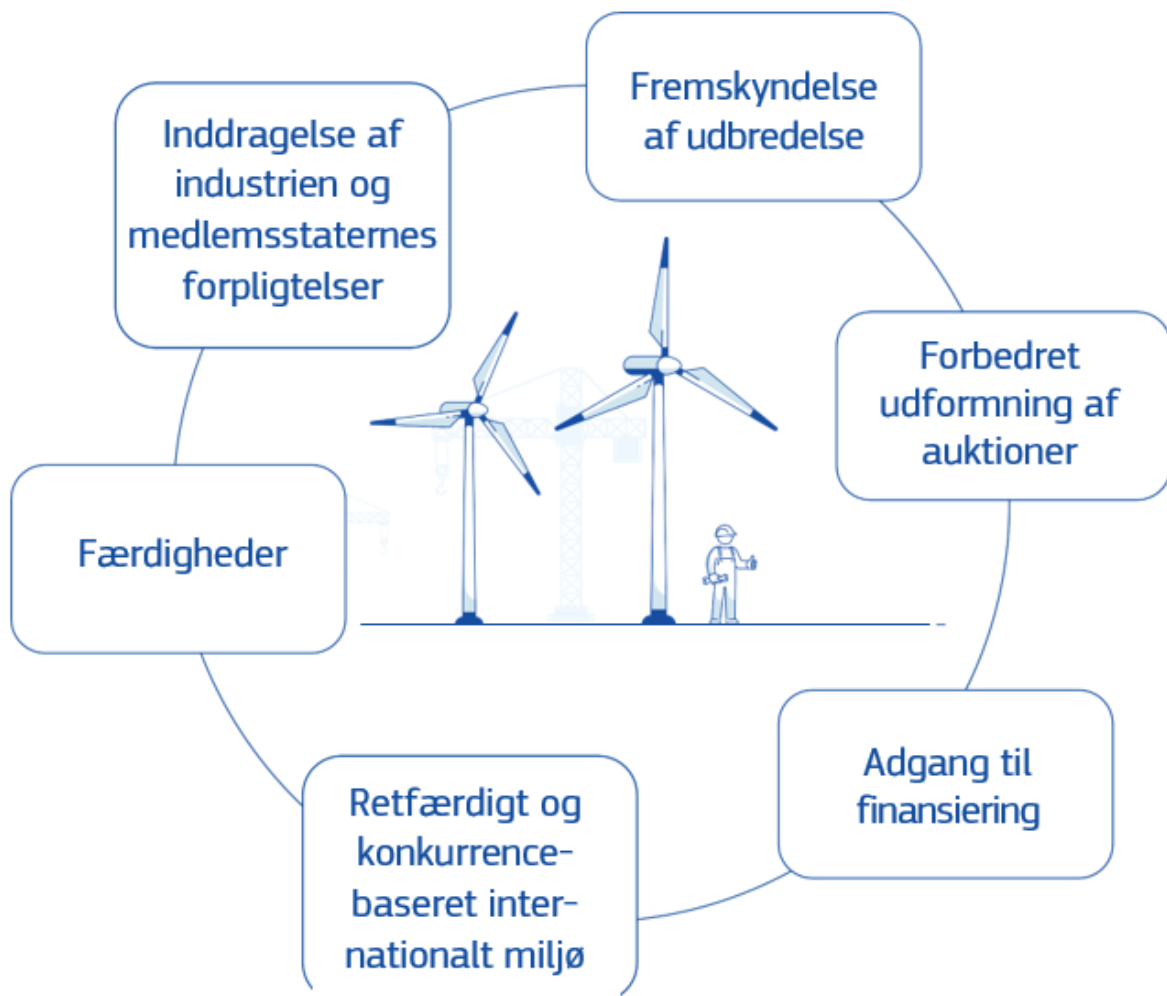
Fremskyndelse af udbredelse

Forbedret udformning af auktioner

Adgang til finansiering

Retfærdigt og konkurrencebaseret internationalt miljø

Færdigheder

Inddragelse af industrien og medlemsstaternes forpligtelser